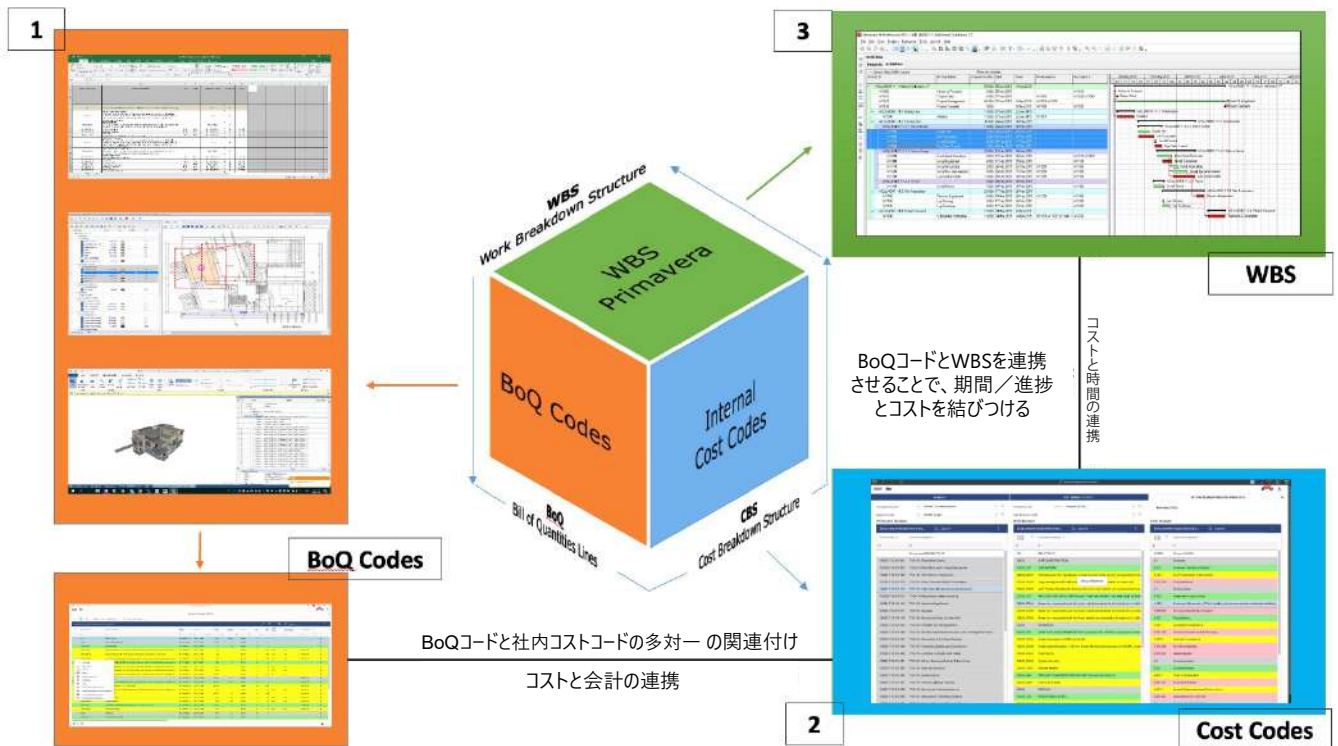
1

3

WBS
Work Breakdown Structure

WBS
Primavera

BoQ Codes

Internal
Cost Codes

BoQ
Bill of Quantities Lines

CBS
Cost Breakdown Structure

WBS

コストと時間の連携

BoQコードとWBSを連携させることで、期間／進捗とコストを結びつける

BoQ Codes

BoQコードと社内コストコードの多対一 の関連付け

コストと会計の連携

2

Cost Codes